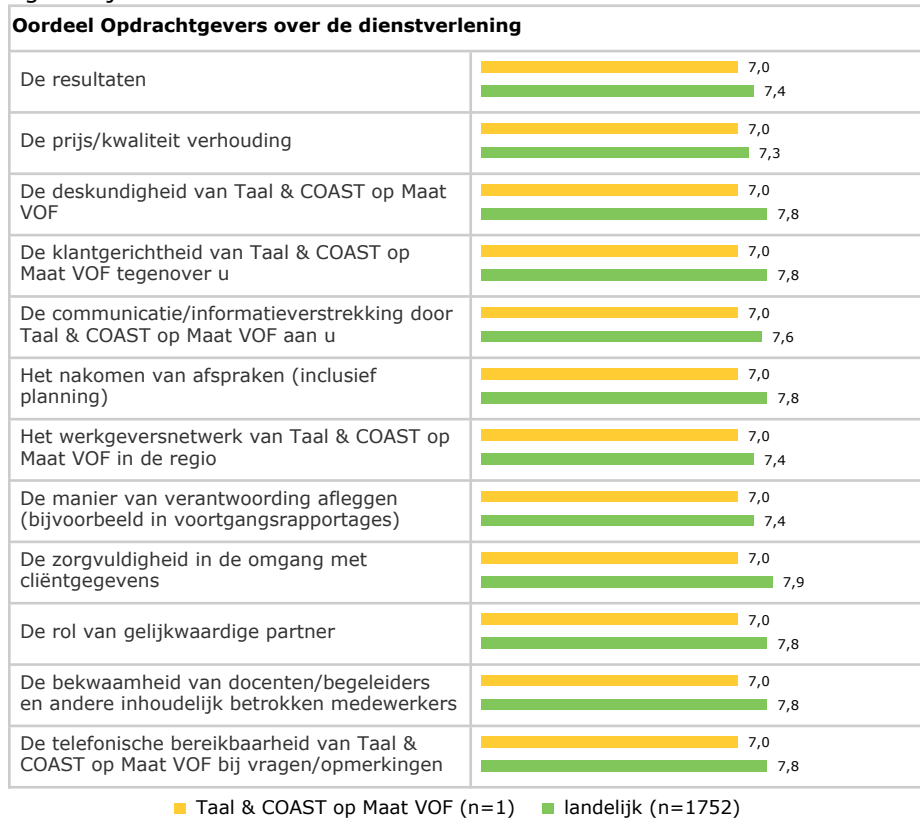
**Oordeel Opdrachtgevers over de dienstverlening**

| | |
|---|---|
| De resultaten | 7,0 / 7,4 |
| De prijs/kwaliteit verhouding | 7,0 / 7,3 |
| De deskundigheid van Taal & COAST op Maat VOF | 7,0 / 7,8 |
| De klantgerichtheid van Taal & COAST op Maat VOF tegenover u | 7,0 / 7,8 |
| De communicatie/informatieverstrekking door Taal & COAST op Maat VOF aan u | 7,0 / 7,6 |
| Het nakomen van afspraken (inclusief planning) | 7,0 / 7,8 |
| Het werkgeversnetwerk van Taal & COAST op Maat VOF in de regio | 7,0 / 7,4 |
| De manier van verantwoording afleggen (bijvoorbeeld in voortgangsrapportages) | 7,0 / 7,4 |
| De zorgvuldigheid in de omgang met cliëntgegevens | 7,0 / 7,9 |
| De rol van gelijkwaardige partner | 7,0 / 7,8 |
| De bekwaamheid van docenten/begeleiders en andere inhoudelijk betrokken medewerkers | 7,0 / 7,8 |
| De telefonische bereikbaarheid van Taal & COAST op Maat VOF bij vragen/opmerkingen | 7,0 / 7,8 |

Taal & COAST op Maat VOF (n=1) landelijk (n=1752)